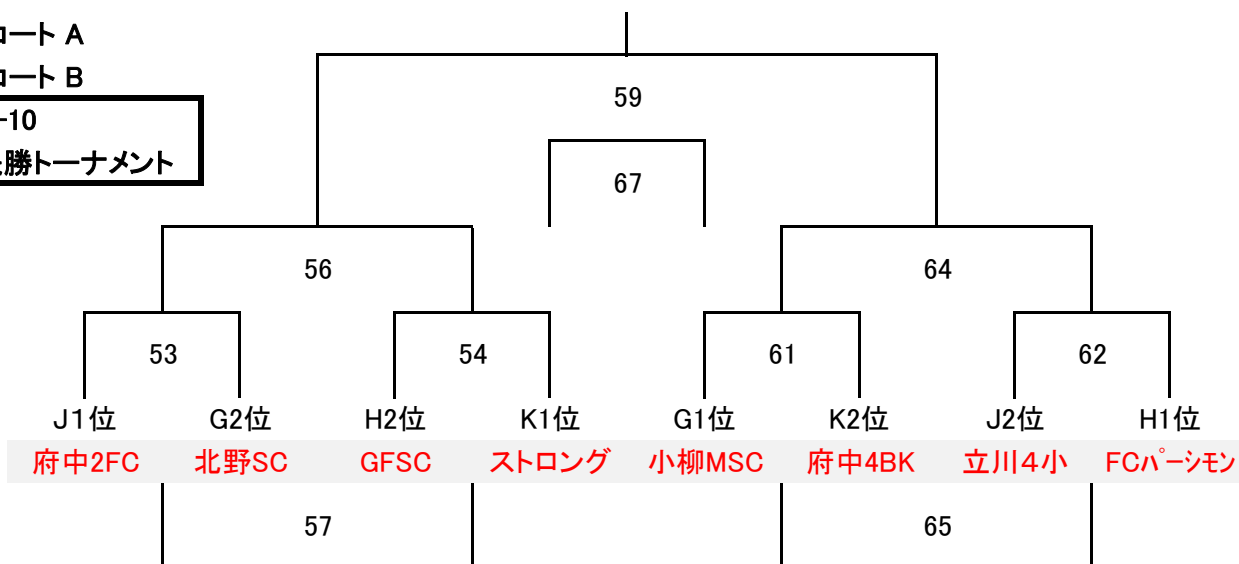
ロート A
ロート B
-10
勝トーナメント

59

67

56

64

53

54

61

62

| J1位 | G2位 | H2位 | K1位 | G1位 | K2位 | J2位 | H1位 |
|---|---|---|---|---|---|---|---|
| 府中2FC | 北野SC | GFSC | ストロング | 小柳MSC | 府中4BK | 立川4小 | FCパーシモン |

57

65